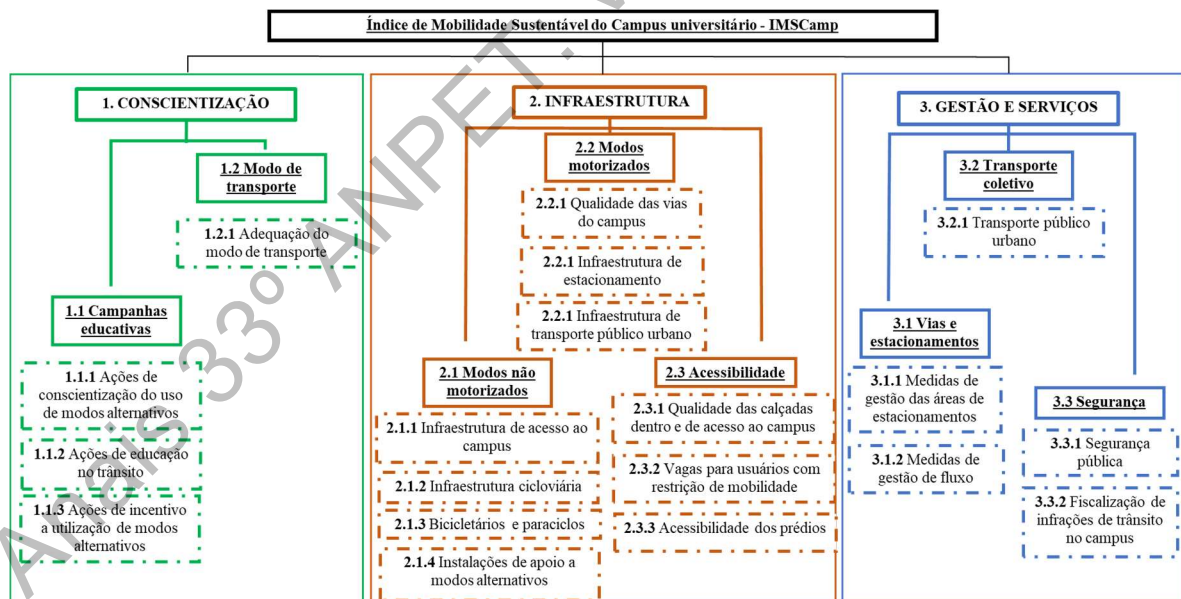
Índice de Mobilidade Sustentável do Campus universitário - IMSCamp

1. CONSCIENTIZAÇÃO

1.2 Modo de transporte

1.2.1 Adequação do modo de transporte

1.1 Campanhas educativas

1.1.1 Ações de conscientização do uso de modos alternativos

1.1.2 Ações de educação no trânsito

1.1.3 Ações de incentivo a utilização de modos alternativos

2. INFRAESTRUTURA

2.2 Modos motorizados

2.2.1 Qualidade das vias do campus

2.2.1 Infraestrutura de estacionamento

2.2.1 Infraestrutura de transporte público urbano

2.1 Modos não motorizados

2.1.1 Infraestrutura de acesso ao campus

2.1.2 Infraestrutura cicloviária

2.1.3 Bicicletários e paraciclos

2.1.4 Instalações de apoio a modos alternativos

2.3 Acessibilidade

2.3.1 Qualidade das calçadas dentro e de acesso ao campus

2.3.2 Vagas para usuários com restrição de mobilidade

2.3.3 Acessibilidade dos prédios

3. GESTÃO E SERVIÇOS

3.2 Transporte coletivo

3.2.1 Transporte público urbano

3.1 Vias e estacionamentos

3.1.1 Medidas de gestão das áreas de estacionamentos

3.1.2 Medidas de gestão de fluxo

3.3 Segurança

3.3.1 Segurança pública

3.3.2 Fiscalização de infrações de trânsito no campus

Anais 33º ANPET